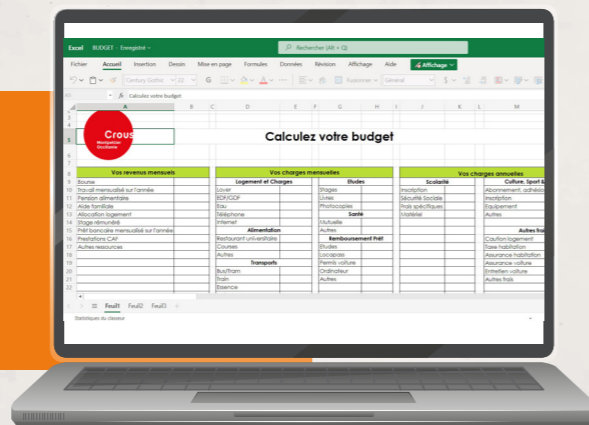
Excel BUDGET • Enregistré

Rechercher (Alt + Q)

Fichier Accueil Insertion Dessin Mise en page Formules Données Révision Affichage Aide Affichage

Century Gothic 22 Fusionner Général

A5 Calculez votre budget

Crous Montpellier Occitanie

Calculez votre budget

| Vos revenus mensuels |
|---|
| Bourse |
| Travail mensualisé sur l'année |
| Pension alimentaire |
| Aide familiale |
| Allocation logement |
| Stage rémunéré |
| Prêt bancaire mensualisé sur l'année |
| Prestations CAF |
| Autres ressources |

Vos charges mensuelles

| Logement et Charges | Etudes |
|---|---|
| Loyer | Stages |
| EDF/GDF | Livres |
| Eau | Photocopies |
| Téléphone | Santé |
| Internet | Mutuelle |
| Alimentation | Autres |
| Restaurant universitaire | Remboursement Prêt |
| Courses | Etudes |
| Autres | Locapass |
| Transports | Permis voiture |
| Bus/Tram | Ordinateur |
| Train | Autres |
| Essence | |

Vos charges annuelles

| Scolarité | Culture, Sport & |
|---|---|
| Inscription | Abonnement, adhésio |
| Sécurité Sociale | Inscription |
| Frais spécifiques | Equipement |
| Matériel | Autres |
| | Autres frai |
| | Caution logement |
| | Taxe habitation |
| | Assurance habitation |
| | Assurance voiture |
| | Entretien voiture |
| | Autres frais |

Feuil1 Feuil2 Feuil3 +

Statistiques du classeur